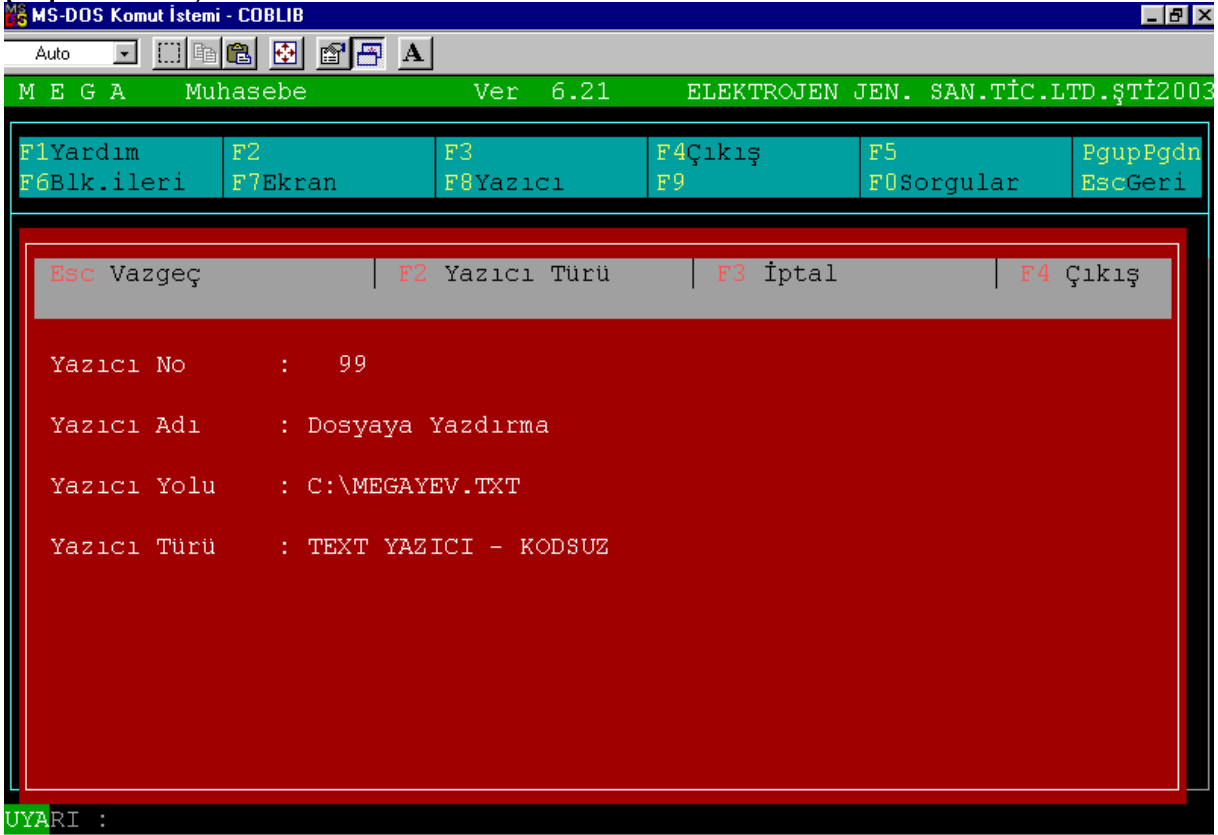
MS-DOS Komut İstemi - COBLIB

Auto

M E G A Muhasebe Ver 6.21 ELEKTROJEN JEN. SAN.TİC.LTD.ŞTİ2003

| F1Yardım | F2 | F3 | F4Çıkış | F5 | PgupPgdn |
|---|---|---|---|---|---|
| F6Blk.ileri | F7Ekran | F8Yazıcı | F9 | F0Sorgular | EscGeri |

Esc Vazgeç | F2 Yazıcı Türü | F3 İptal | F4 Çıkış

Yazıcı No : 99

Yazıcı Adı : Dosyaya Yazdırma

Yazıcı Yolu : C:\MEGAYEV.TXT

Yazıcı Türü : TEXT YAZICI - KODSUZ

UYARI :